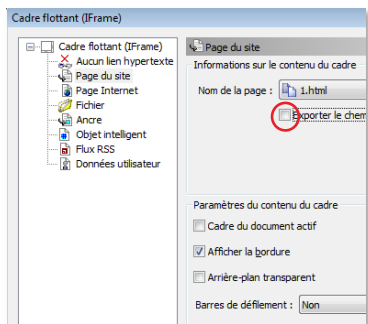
Cadre flottant (IFrame)

Cadre flottant (IFrame)
Aucun lien hypertexte
Page du site
Page Internet
Fichier
Ancre
Objet intelligent
Flux RSS
Données utilisateur

Page du site
Informations sur le contenu du cadre
Nom de la page : 1.html
Exporter le chem

Paramètres du contenu du cadre
Cadre du document actif
Afficher la bordure
Arrière-plan transparent
Barres de défilement : Non